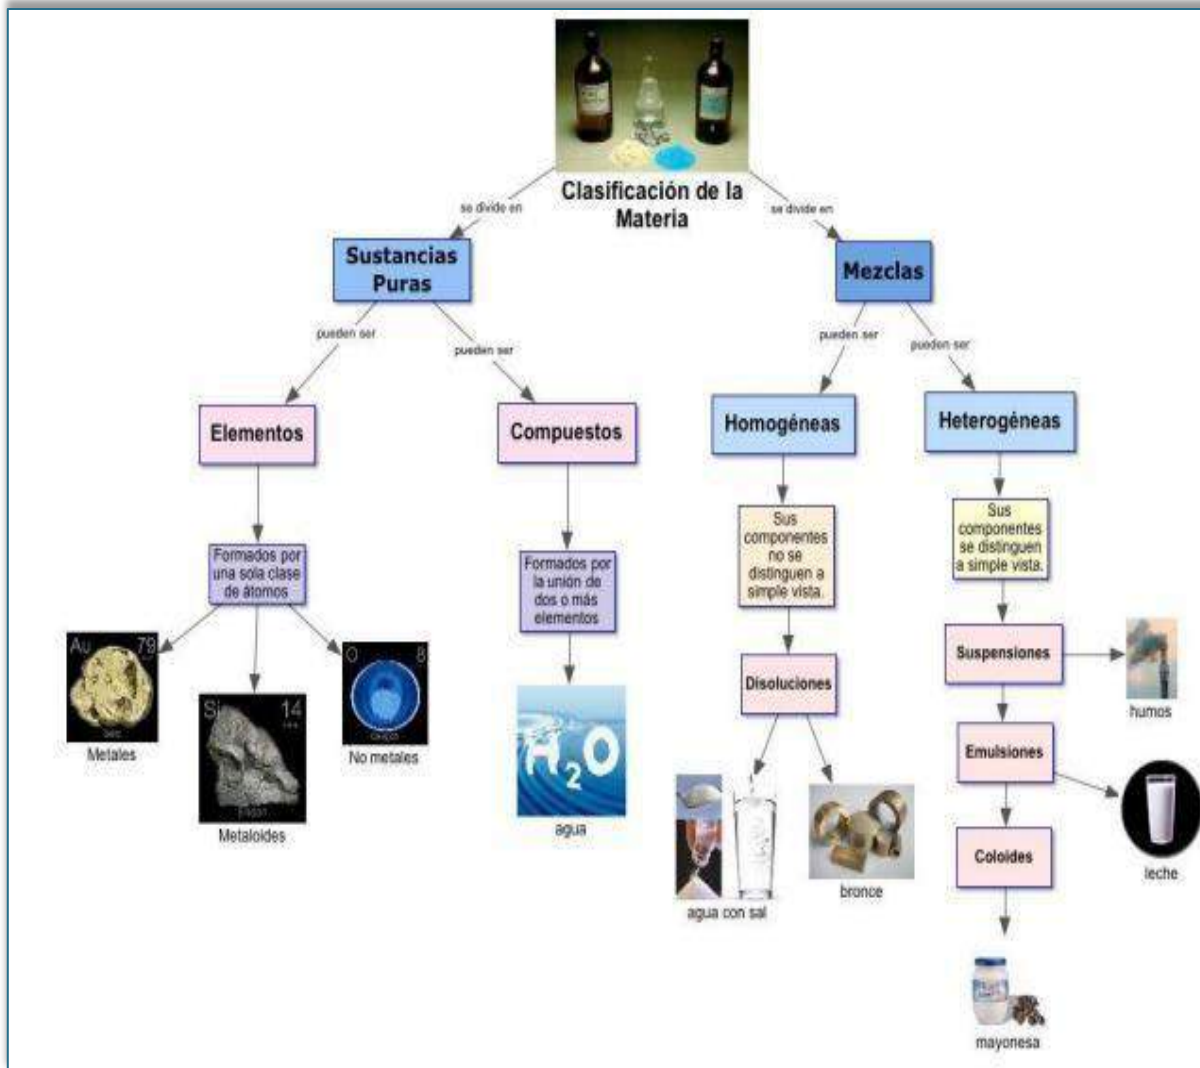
Clasificación de la Materia

se divide en

se divide en

Sustancias Puras

Mezclas

pueden ser

pueden ser

pueden ser

pueden ser

Elementos

Compuestos

Homogéneas

Heterogéneas

Formados por una sola clase de átomos

Formados por la unión de dos o más elementos

Sus componentes no se distinguen a simple vista.

Sus componentes se distinguen a simple vista.

Au 79

Metales

Si 14

Metaloides

O 8

No metales

$H_2O$

agua

Disoluciones

agua con sal

bronce

Suspensiones

humos

Emulsiones

leche

Coloides

mayonesa